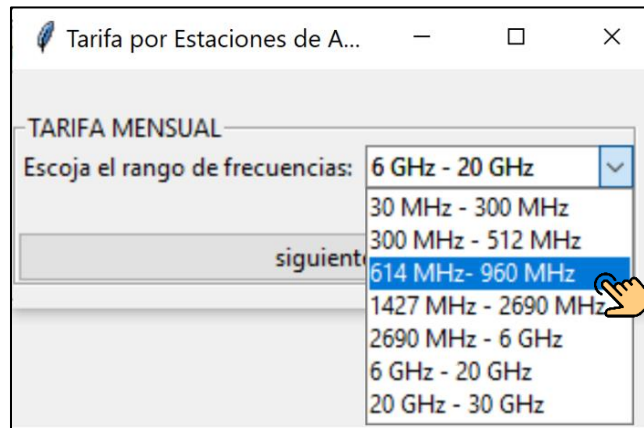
Tarifa por Estaciones de A...

TARIFA MENSUAL

Escoja el rango de frecuencias: 6 GHz - 20 GHz

siguient

30 MHz - 300 MHz
300 MHz - 512 MHz
614 MHz- 960 MHz
1427 MHz - 2690 MH
2690 MHz - 6 GHz
6 GHz - 20 GHz
20 GHz - 30 GHz